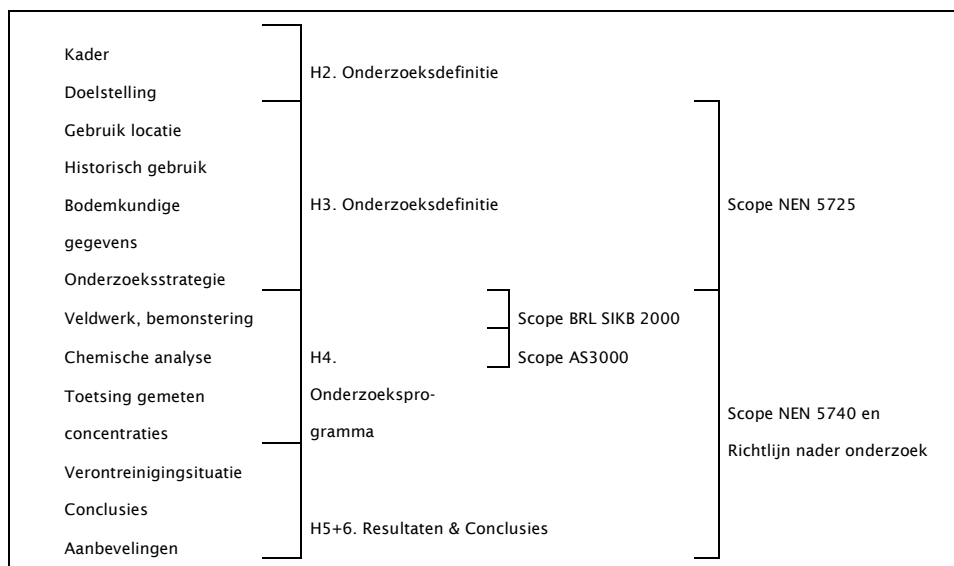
Kader
Doelstelling
H2. Onderzoeksdefinitie

Gebruik locatie
Historisch gebruik
Bodemkundige gegevens
Onderzoeksstrategie
H3. Onderzoeksdefinitie

Scope NEN 5725

Veldwerk, bemonstering
Chemische analyse
Toetsing gemeten concentraties
H4. Onderzoeksprogramma

Scope BRL SIKB 2000
Scope AS3000

Verontreinigingsituatie
Conclusies
Aanbevelingen
H5+6. Resultaten & Conclusies

Scope NEN 5740 en Richtlijn nader onderzoek